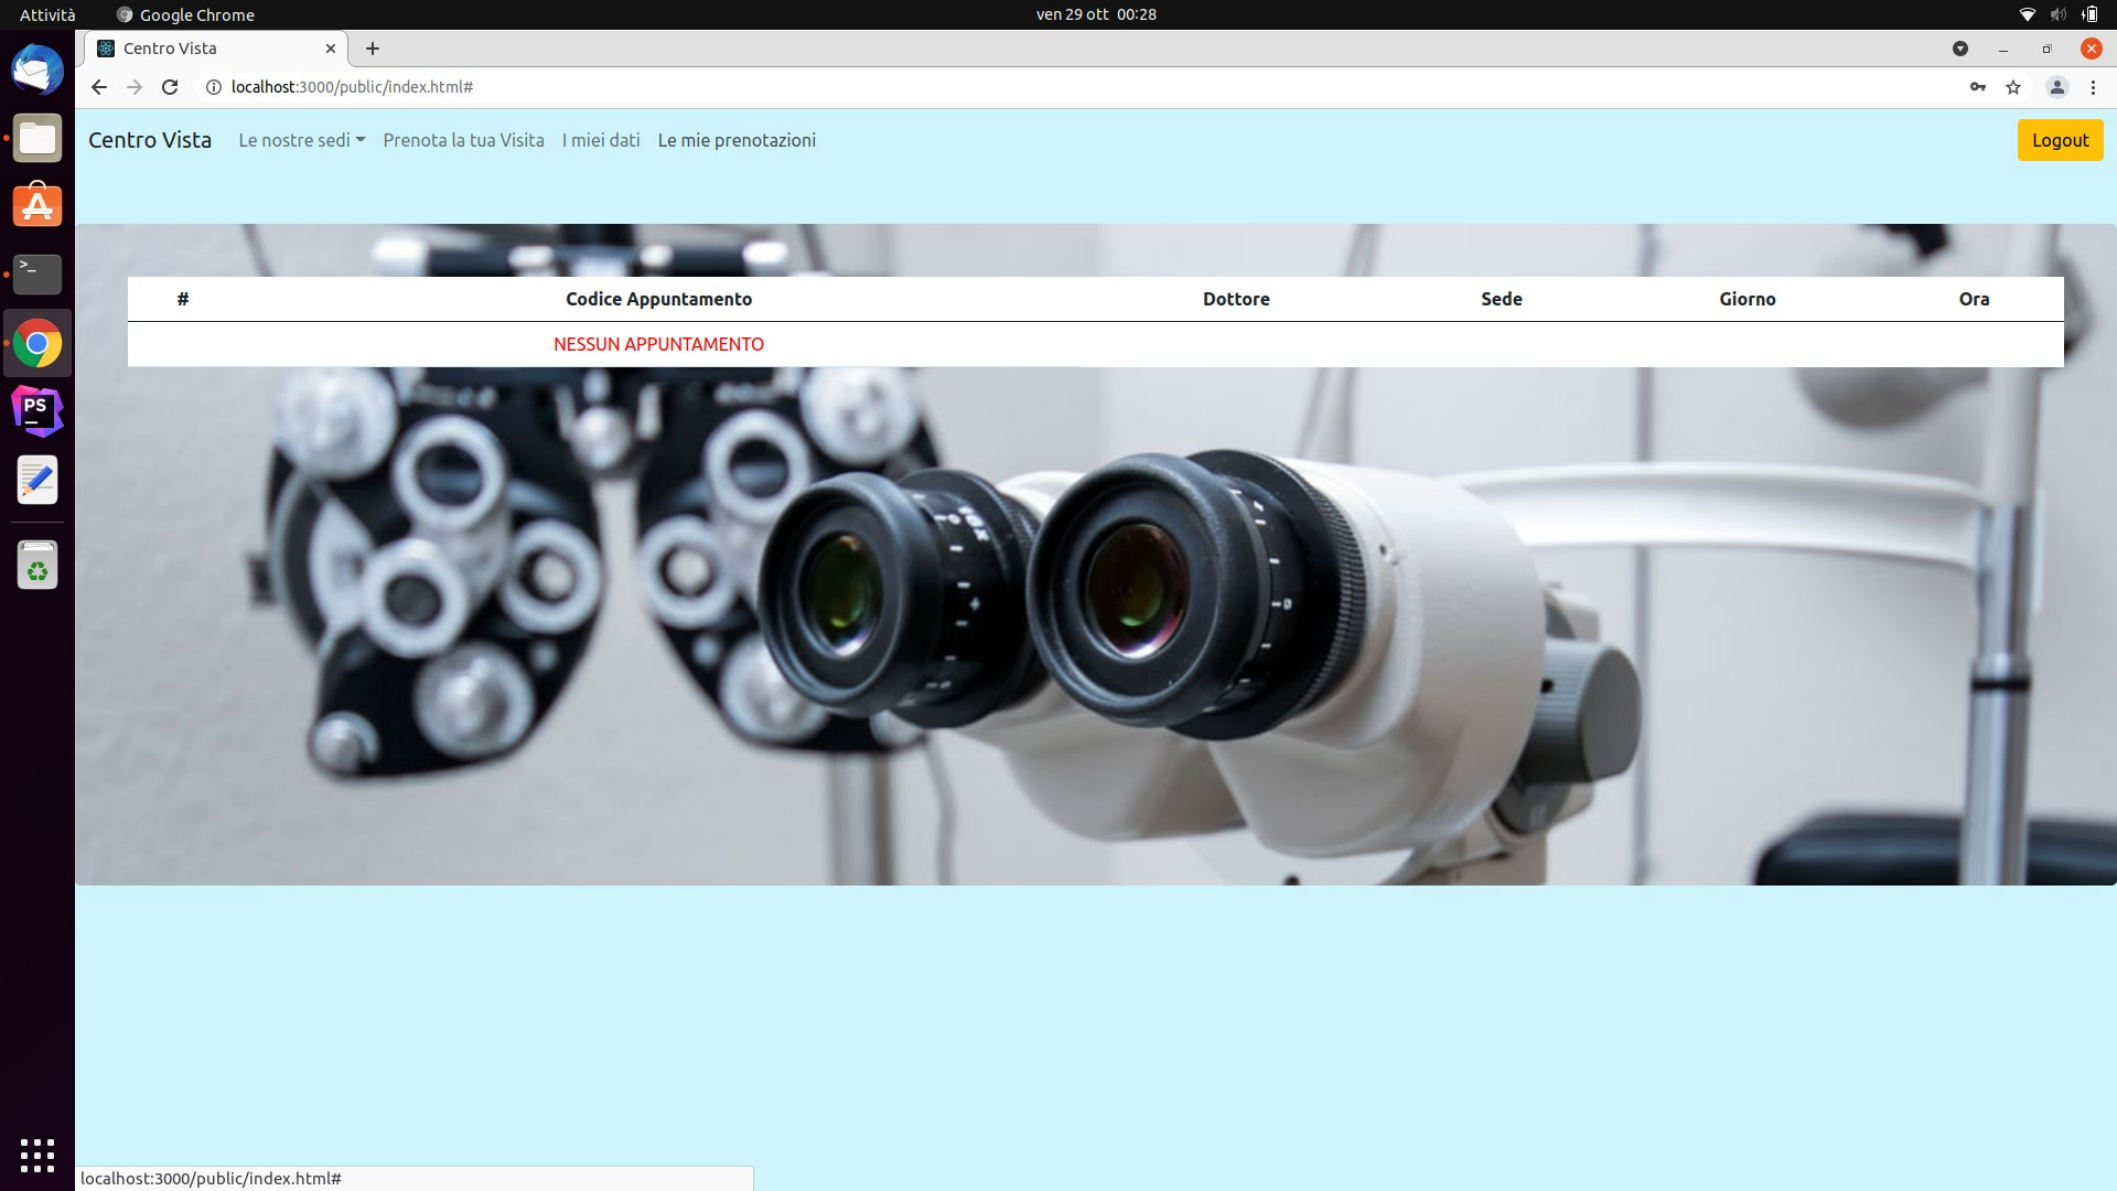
Attività Google Chrome ven 29 ott 00:28

Centro Vista ×

localhost:3000/public/index.html#

Centro Vista Le nostre sedi Prenota la tua Visita I miei dati Le mie prenotazioni Logout

| # | Codice Appuntamento | Dottore | Sede | Giorno | Ora |
|---|---|---|---|---|---|
| | NESSUN APPUNTAMENTO | | | | |

localhost:3000/public/index.html#